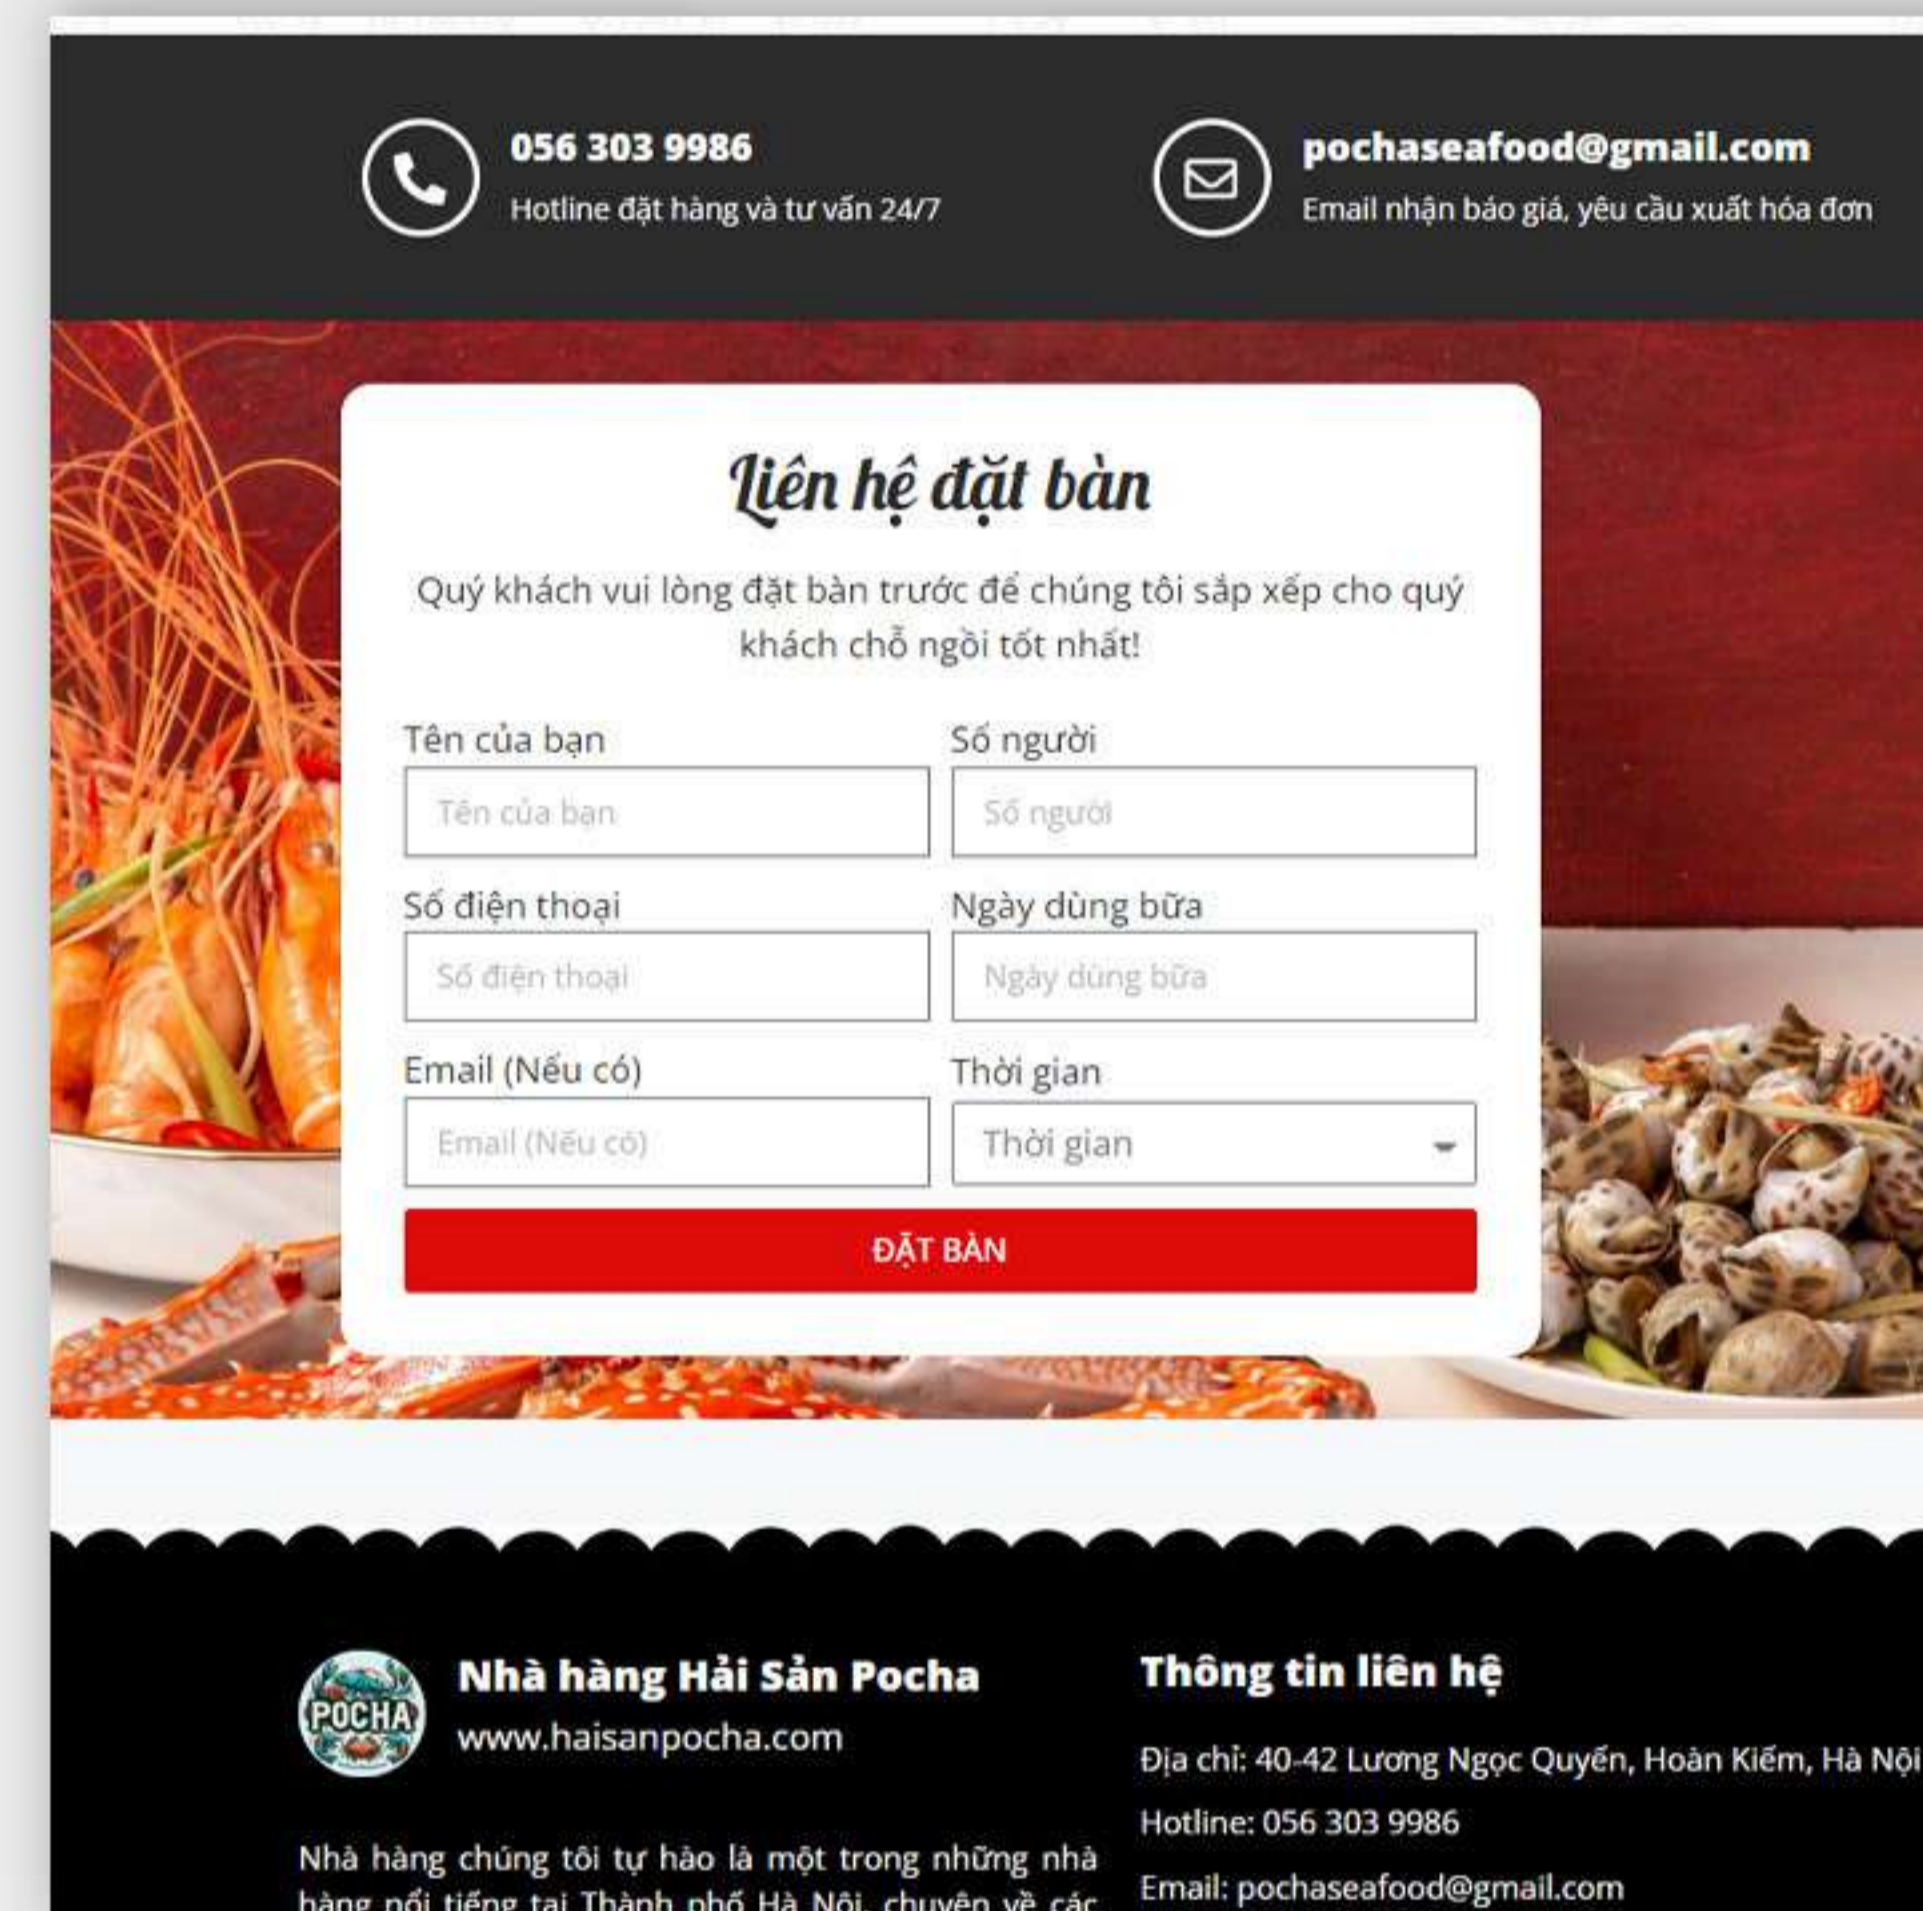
056 303 9986
Hotline đặt hàng và tư vấn 24/7

pochaseafood@gmail.com
Email nhận báo giá, yêu cầu xuất hóa đơn

Liên hệ đặt bàn

Quý khách vui lòng đặt bàn trước để chúng tôi sắp xếp cho quý khách chỗ ngồi tốt nhất!

Tên của bạn
Tên của bạn

Số người
Số người

Số điện thoại
Số điện thoại

Ngày dùng bữa
Ngày dùng bữa

Email (Nếu có)
Email (Nếu có)

Thời gian
Thời gian

ĐẶT BÀN

POCHA
Nhà hàng Hải Sản Pocha
www.haisanpocha.com

Nhà hàng chúng tôi tự hào là một trong những nhà hàng nổi tiếng tại Thành phố Hà Nội, chuyên về các

Thông tin liên hệ

Địa chỉ: 40-42 Lương Ngọc Quyến, Hoàn Kiếm, Hà Nội

Hotline: 056 303 9986

Email: pochaseafood@gmail.com